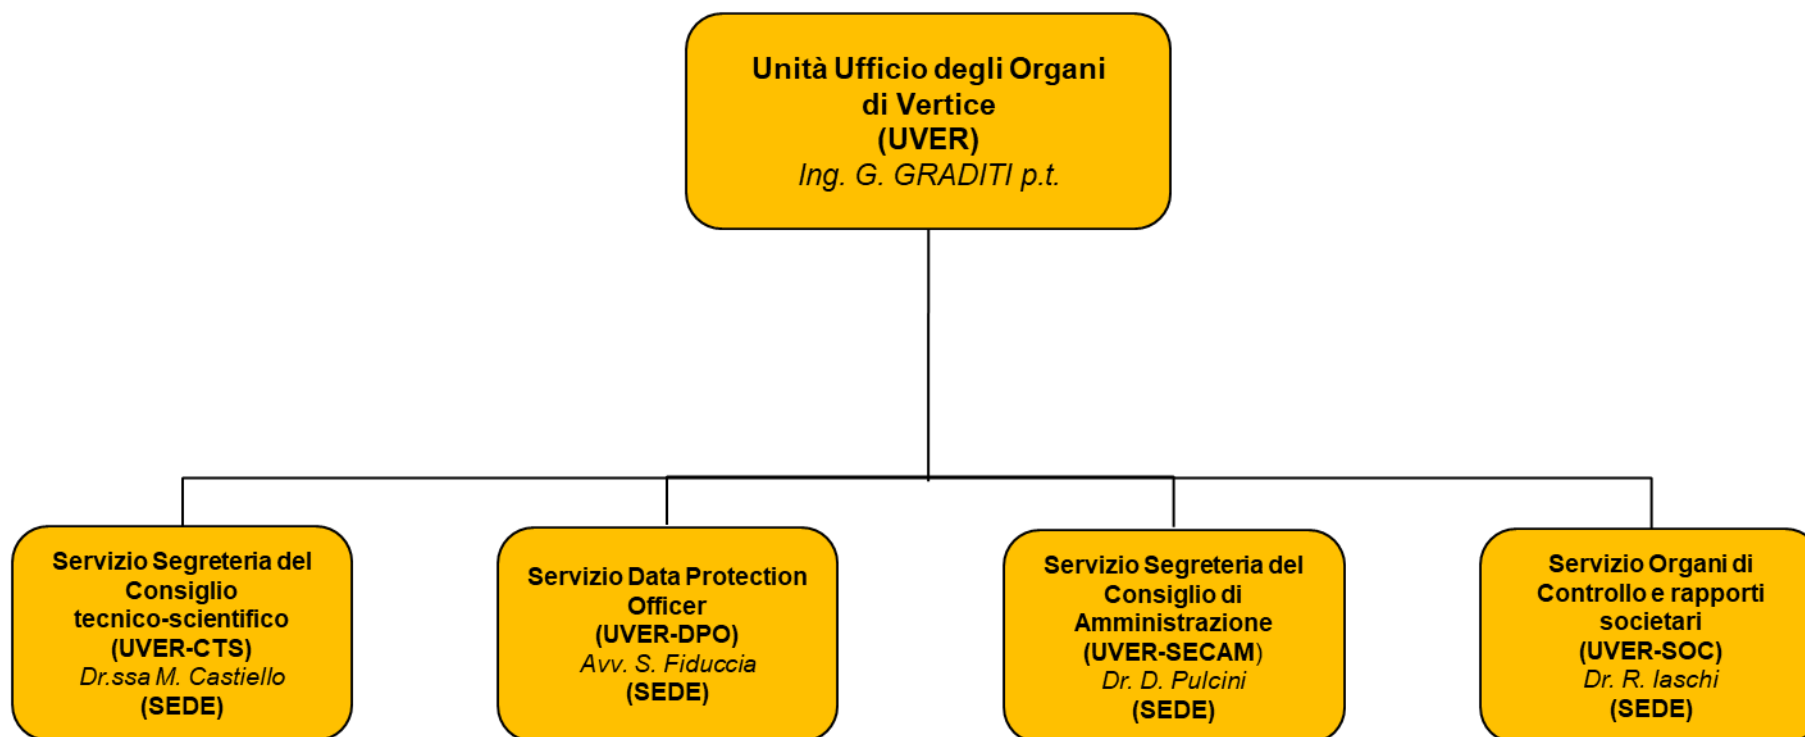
Unità Ufficio degli Organi di Vertice
(UVER)
Ing. G. GRADITI p.t.

Servizio Segreteria del Consiglio tecnico-scientifico
(UVER-CTS)
Dr.ssa M. Castiello
(SEDE)

Servizio Data Protection Officer
(UVER-DPO)
Avv. S. Fiduccia
(SEDE)

Servizio Segreteria del Consiglio di Amministrazione
(UVER-SECAM)
Dr. D. Pulcini
(SEDE)

Servizio Organi di Controllo e rapporti societari
(UVER-SOC)
Dr. R. Iaschi
(SEDE)